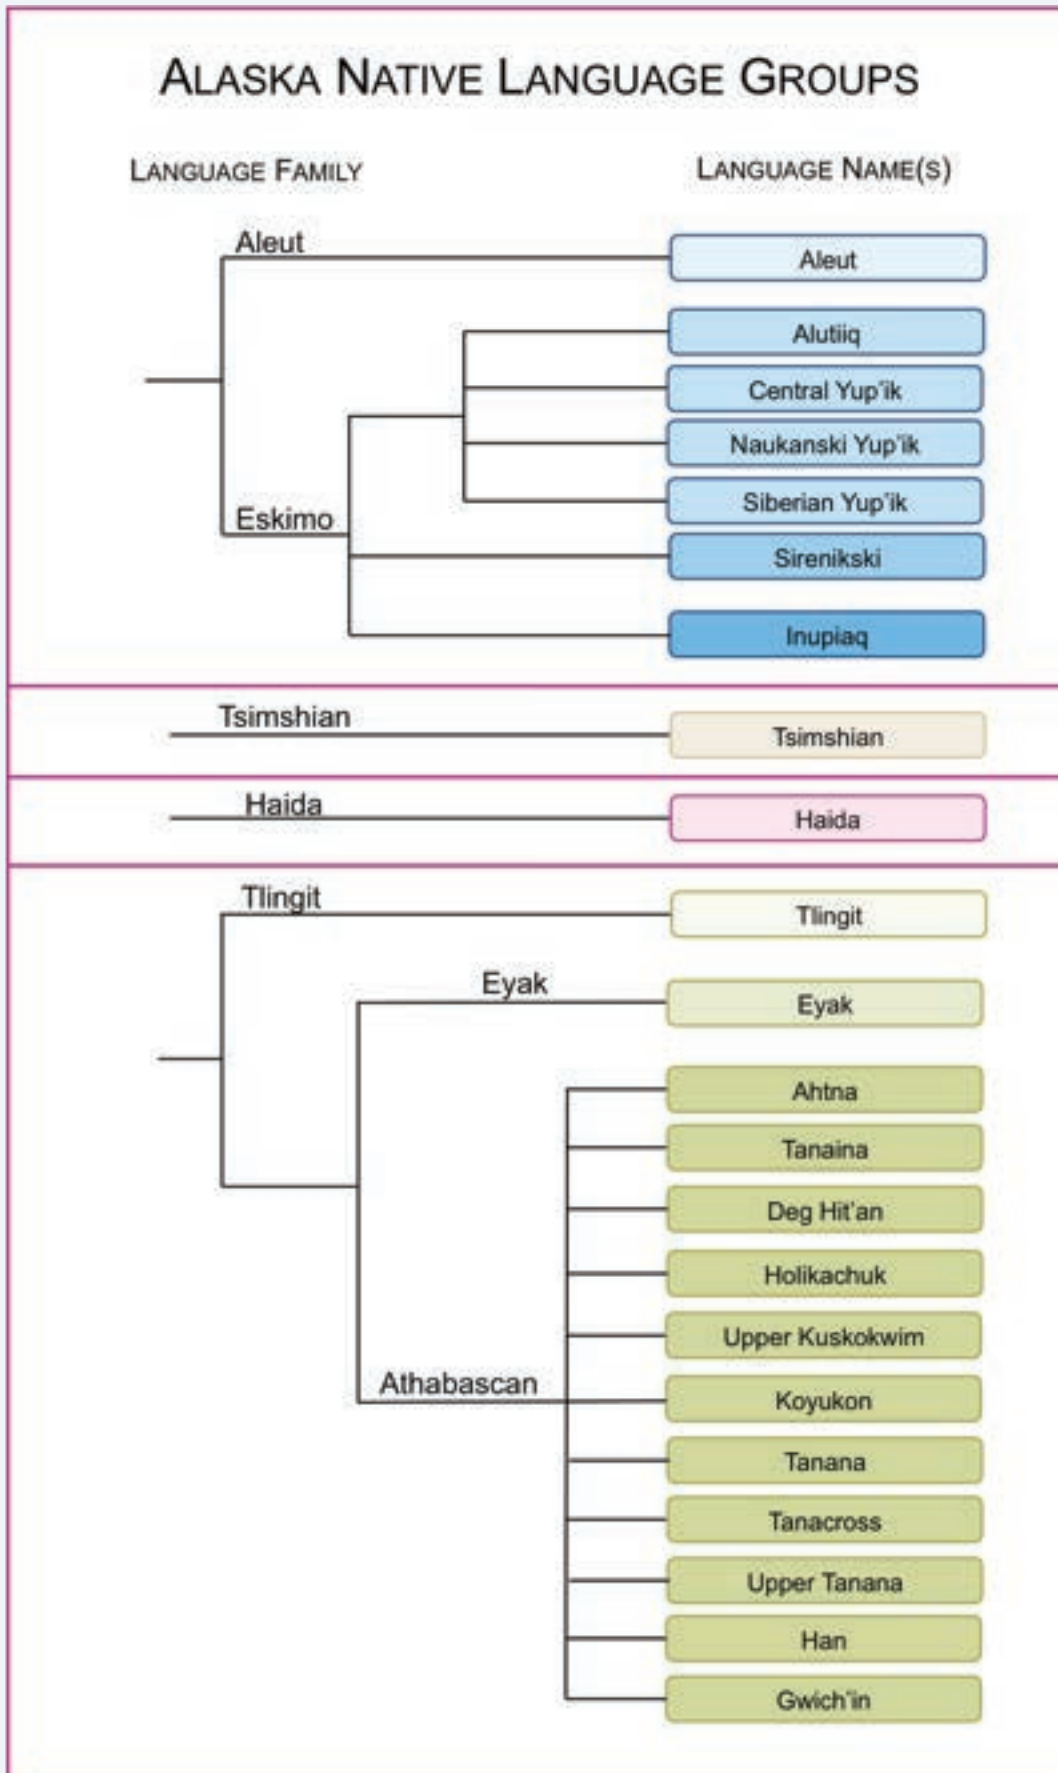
ALASKA NATIVE LANGUAGE GROUPS

LANGUAGE FAMILY

LANGUAGE NAME(S)

Aleut

Aleut

Alutiiq

Central Yup'ik

Naukanski Yup'ik

Siberian Yup'ik

Eskimo

Sirenikski

Inupiaq

Tsimshian

Tsimshian

Haida

Haida

Tlingit

Tlingit

Eyak

Eyak

Ahtna

Tanaina

Deg Hit'an

Holikachuk

Upper Kuskokwim

Athabascan

Koyukon

Tanana

Tanacross

Upper Tanana

Han

Gwich'in